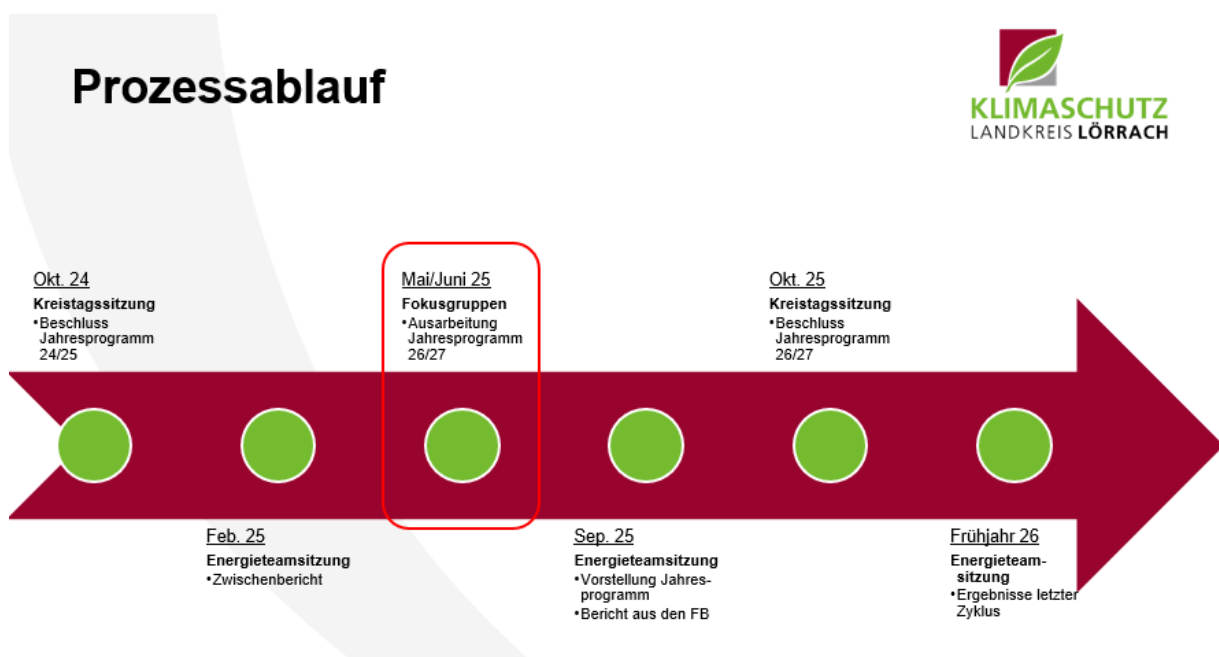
Prozessablauf

KLIMASCHUTZ
LANDKREIS LÖRRACH

Okt. 24
Kreistagssitzung
•Beschluss Jahresprogramm 24/25

Mai/Juni 25
Fokusgruppen
•Ausarbeitung Jahresprogramm 26/27

Okt. 25
Kreistagssitzung
•Beschluss Jahresprogramm 26/27

Feb. 25
Energieteamsitzung
•Zwischenbericht

Sep. 25
Energieteamsitzung
•Vorstellung Jahresprogramm
•Bericht aus den FB

Frühjahr 26
Energieteamsitzung
•Ergebnisse letzter Zyklus